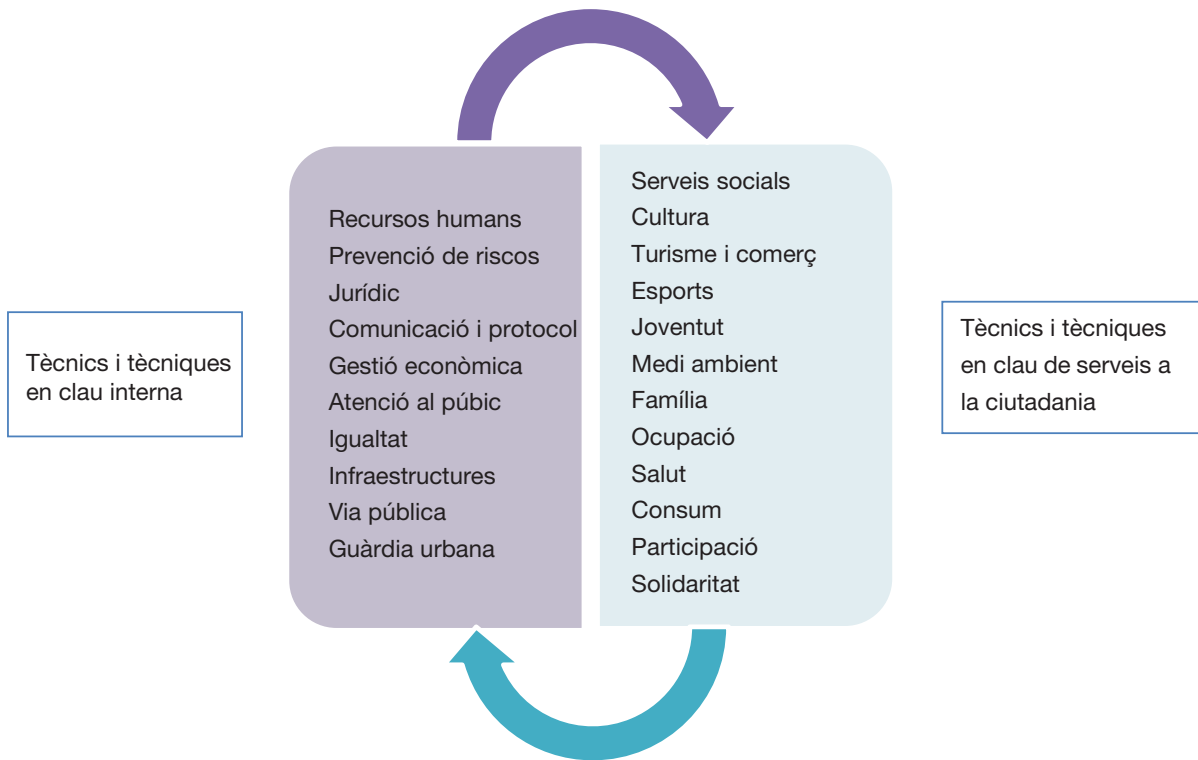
Tècnics i tècniques en clau interna

Recursos humans
Prevenció de riscos
Jurídic
Comunicació i protocol
Gestió econòmica
Atenció al públic
Igualtat
Infraestructures
Via pública
Guàrdia urbana

Serveis socials
Cultura
Turisme i comerç
Esports
Joventut
Medi ambient
Família
Ocupació
Salut
Consum
Participació
Solidaritat

Tècnics i tècniques en clau de serveis a la ciutadania